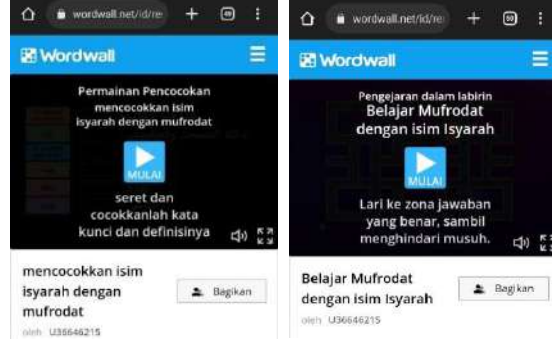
wordwall.net/id/re

Wordwall

Permainan Pencocokan mencocokkan isim isyarah dengan mufrodat

MULAI

seret dan cocokkanlah kata kunci dan definisinya

mencocokkan isim isyarah dengan mufrodat

Bagikan

oleh U36646215

wordwall.net/id/re

Wordwall

Pengejaran dalam labirin
Belajar Mufrodat dengan isim Isyarah

MULAI

Lari ke zona jawaban yang benar, sambil menghindari musuh.

Belajar Mufrodat dengan isim Isyarah

Bagikan

oleh U36646215